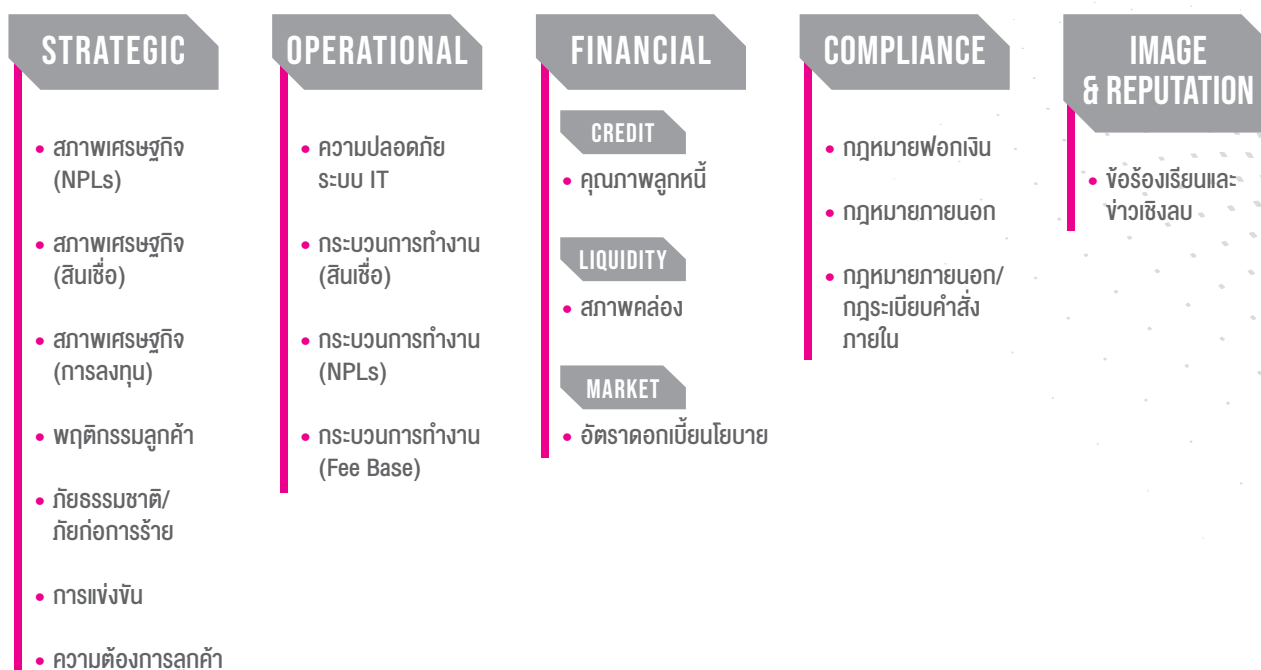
STRATEGIC

• สภาพเศรษฐกิจ (NPLs)
• สภาพเศรษฐกิจ (สินเชื่อ)
• สภาพเศรษฐกิจ (การลงทุน)
• พฤติกรรมลูกค้า
• ภัยธรรมชาติ/ ภัยก่อการร้าย
• การแข่งขัน
• ความต้องการลูกค้า

OPERATIONAL

• ความปลอดภัย ระบบ IT
• กระบวนการทำงาน (สินเชื่อ)
• กระบวนการทำงาน (NPLs)
• กระบวนการทำงาน (Fee Base)

FINANCIAL

CREDIT
• คุณภาพลูกหนี้

LIQUIDITY
• สภาพคล่อง

MARKET
• อัตราดอกเบี้ยนโยบาย

COMPLIANCE

• กฎหมายฟอกเงิน
• กฎหมายภายนอก
• กฎหมายภายนอก/ กฎระเบียบคำสั่ง ภายใน

IMAGE & REPUTATION

• ข้อร้องเรียนและ ข่าวเชิงลบ